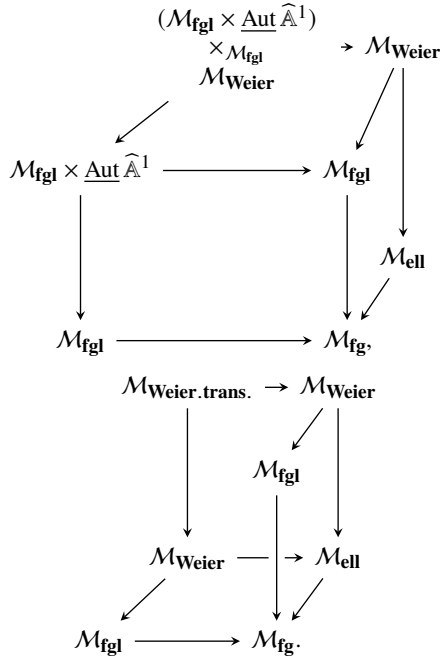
$(\mathcal{M}_{\mathbf{fgl}} \times \underline{\mathrm{Aut}}\, \widehat{\mathbb{A}}^1) \times_{\mathcal{M}_{\mathbf{fgl}}} \mathcal{M}_{\mathbf{Weier}}$

$\mathcal{M}_{\mathbf{Weier}}$

$\mathcal{M}_{\mathbf{fgl}} \times \underline{\mathrm{Aut}}\, \widehat{\mathbb{A}}^1$

$\mathcal{M}_{\mathbf{fgl}}$

$\mathcal{M}_{\mathbf{ell}}$

$\mathcal{M}_{\mathbf{fgl}}$

$\mathcal{M}_{\mathbf{fg}}$,

$\mathcal{M}_{\mathbf{Weier.trans.}}$

$\mathcal{M}_{\mathbf{Weier}}$

$\mathcal{M}_{\mathbf{fgl}}$

$\mathcal{M}_{\mathbf{Weier}}$

$\mathcal{M}_{\mathbf{ell}}$

$\mathcal{M}_{\mathbf{fgl}}$

$\mathcal{M}_{\mathbf{fg}}$.